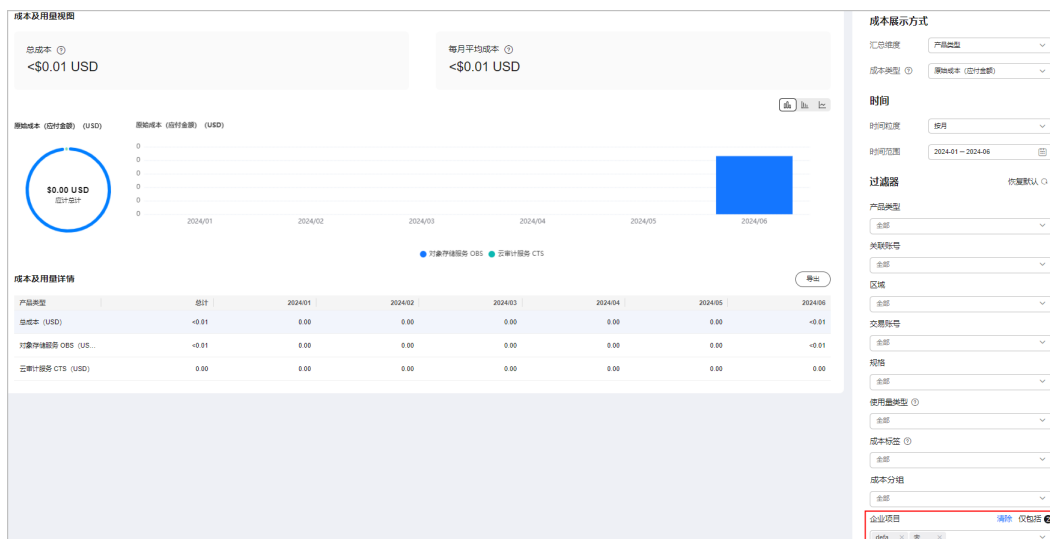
成本及用量视图

总成本 ⓘ
<$0.01 USD

每月平均成本 ⓘ
<$0.01 USD

原始成本（应付金额）（USD）

$0.00 USD
应付总计

原始成本（应付金额）（USD）
0
0
0
0
0
0
0
0

2024/01 2024/02 2024/03 2024/04 2024/05 2024/06

● 对象存储服务 OBS ● 云审计服务 CTS

成本及用量详情

导出

| 产品类型 | 总计 | 2024/01 | 2024/02 | 2024/03 | 2024/04 | 2024/05 | 2024/06 |
|---|---|---|---|---|---|---|---|
| 总成本（USD） | <0.01 | 0.00 | 0.00 | 0.00 | 0.00 | 0.00 | <0.01 |
| 对象存储服务 OBS（US... | <0.01 | 0.00 | 0.00 | 0.00 | 0.00 | 0.00 | <0.01 |
| 云审计服务 CTS（USD） | 0.00 | 0.00 | 0.00 | 0.00 | 0.00 | 0.00 | 0.00 |

成本展示方式
汇总维度 产品类型
成本类型 ⓘ 原始成本（应付金额）

时间
时间粒度 按月
时间范围 2024-01 – 2024-06

过滤器 恢复默认
产品类型
全部
关联账号
全部
区域
全部
交易账号
全部
规格
全部
使用量类型 ⓘ
全部
成本标签 ⓘ
全部
成本分组
全部
企业项目 清除 仅包括
defa × 未 ×